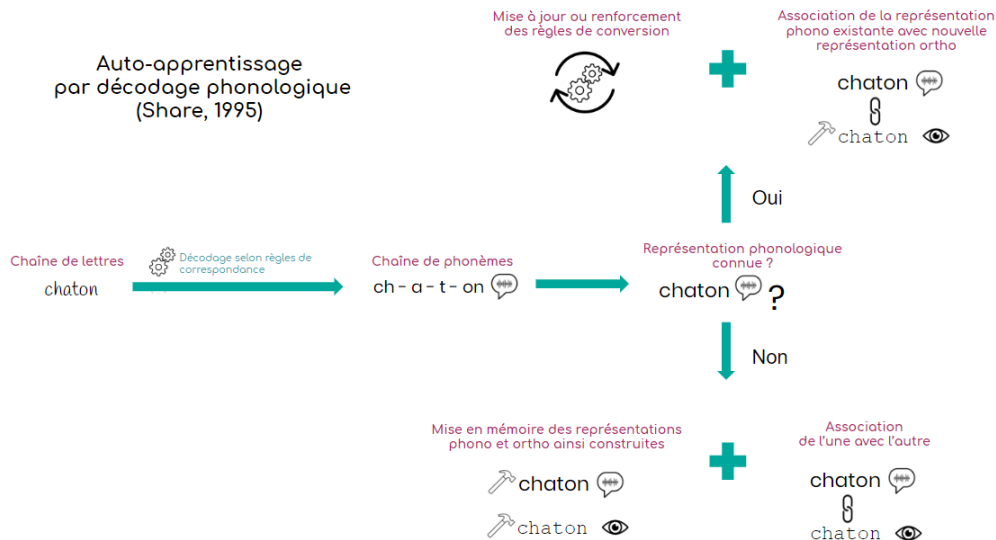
Auto-apprentissage par décodage phonologique (Share, 1995)

Mise à jour ou renforcement des règles de conversion

Association de la représentation phono existante avec nouvelle représentation ortho

chaton

chaton

Oui

Chaîne de lettres

chaton

Décodage selon règles de correspondance

Chaîne de phonèmes

ch - a - t - on

Représentation phonologique connue ?

chaton ?

Non

Mise en mémoire des représentations phono et ortho ainsi construites

chaton

chaton

Association de l'une avec l'autre

chaton

chaton